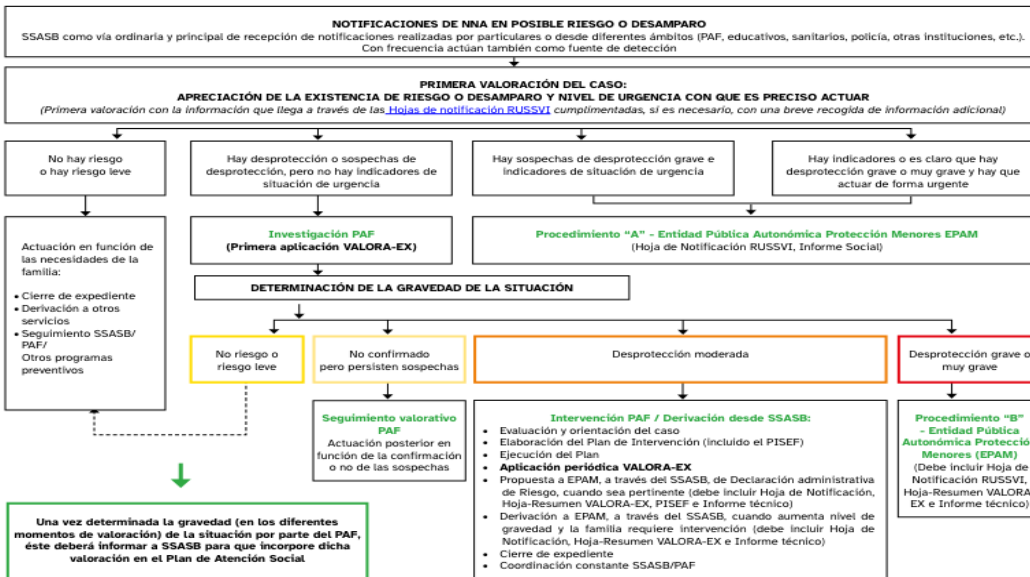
NOTIFICACIONES DE NNA EN POSIBLE RIESGO O DESAMPARO
SSASB como vía ordinaria y principal de recepción de notificaciones realizadas por particulares o desde diferentes ámbitos (PAF, educativos, sanitarios, policía, otras instituciones, etc.). Con frecuencia actúan también como fuente de detección

PRIMERA VALORACIÓN DEL CASO:
APRECIACIÓN DE LA EXISTENCIA DE RIESGO O DESAMPARO Y NIVEL DE URGENCIA CON QUE ES PRECISO ACTUAR
(Primera valoración con la información que llega a través de las Hojas de notificación RUSSVI cumplimentadas, si es necesario, con una breve recogida de información adicional)

No hay riesgo o hay riesgo leve

Hay desprotección o sospechas de desprotección, pero no hay indicadores de situación de urgencia

Hay sospechas de desprotección grave e indicadores de situación de urgencia

Hay indicadores o es claro que hay desprotección grave o muy grave y hay que actuar de forma urgente

Actuación en función de las necesidades de la familia:
• Cierre de expediente
• Derivación a otros servicios
• Seguimiento SSASB/ PAF/ Otros programas preventivos

Investigación PAF
(Primera aplicación VALORA-EX)

Procedimiento "A" - Entidad Pública Autonómica Protección Menores EPAM
(Hoja de Notificación RUSSVI, Informe Social)

DETERMINACIÓN DE LA GRAVEDAD DE LA SITUACIÓN

No riesgo o riesgo leve

No confirmado pero persisten sospechas

Desprotección moderada

Desprotección grave o muy grave

Seguimiento valorativo PAF
Actuación posterior en función de la situación de la confirmación o no de las sospechas

Intervención PAF / Derivación desde SSASB:
• Evaluación y orientación del caso
• Elaboración del Plan de Intervención (incluido el PISEF)
• Ejecución del Plan
• Aplicación periódica VALORA-EX
• Propuesta a EPAM, a través del SSASB, de Declaración administrativa de Riesgo, cuando sea pertinente (debe incluir Hoja de Notificación, Hoja-Resumen VALORA-EX, PISEF e Informe técnico)
• Derivación a EPAM, a través del SSASB, cuando aumenta nivel de gravedad y la familia requiere intervención (debe incluir Hoja de Notificación, Hoja-Resumen VALORA-EX e Informe técnico)
• Cierre de expediente
• Coordinación constante SSASB/PAF

Procedimiento "B" - Entidad Pública Autonómica Protecció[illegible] Menores (EPAM)
(Debe incluir Hoja de Notificación RUSSVI, Hoja-Resumen VALORA-EX e Informe técnico)

Una vez determinada la gravedad (en los diferentes momentos de valoración) de la situación por parte del PAF, éste deberá informar a SSASB para que incorpore dicha valoración en el Plan de Atención Social